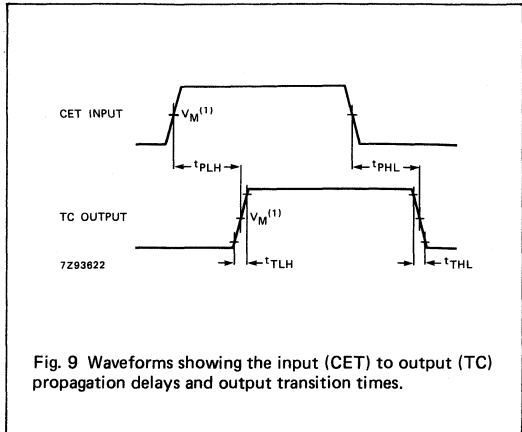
CET INPUT

$V_M^{(1)}$

$t_{PLH}$

$t_{PHL}$

TC OUTPUT

$V_M^{(1)}$

7Z93622

$t_{TLH}$

$t_{THL}$

Fig. 9 Waveforms showing the input (CET) to output (TC) propagation delays and output transition times.